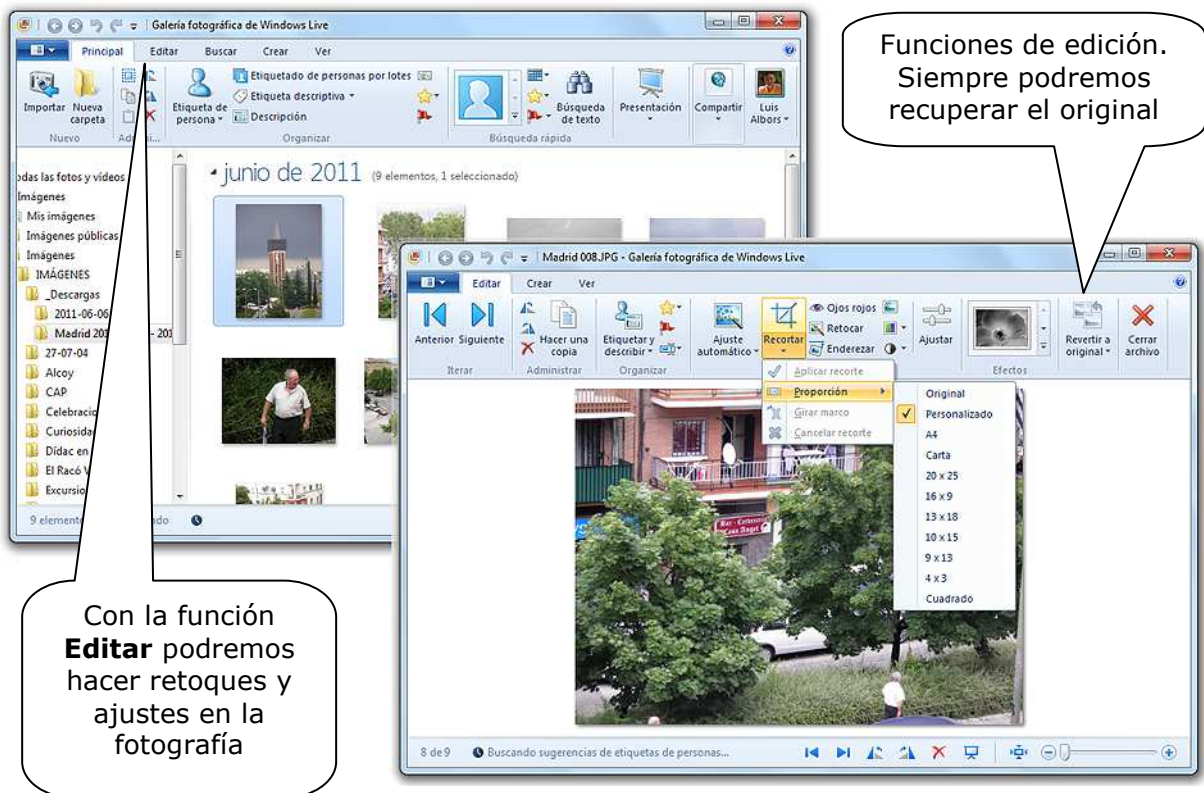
Galería fotográfica de Windows Live

Principal Editar Buscar Crear Ver

Importar Nueva carpeta Nuevo Admi...

Etiqueta de persona Etiquetado de personas por lotes Etiqueta descriptiva Descripción Organizar

Búsqueda de texto Búsqueda rápida

Presentación Compartir Luis Albors

odas las fotos y vídeos
Imágenes
Mis imágenes
Imágenes públicas
Imágenes
IMÁGENES
_Descargas
2011-06-06
Madrid 201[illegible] - 201
27-07-04
Alcoy
CAP
Celebracio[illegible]
Curiosida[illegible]
Dídac en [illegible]
El Racó V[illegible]
Excursio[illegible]

junio de 2011 (9 elementos, 1 seleccionado)

9 elemento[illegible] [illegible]ado

Funciones de edición. Siempre podremos recuperar el original

Madrid 008.JPG - Galería fotográfica de Windows Live

Editar Crear Ver

Anterior Siguiente Iterar

Hacer una copia Administrar

Etiquetar y describir Organizar

Ajuste automático Recortar Ojos rojos Retocar Enderezar Ajustar

Efectos

Revertir a original Cerrar archivo

Aplicar recorte
Proporción
Girar marco
Cancelar recorte

Original
Personalizado
A4
Carta
20 x 25
16 x 9
13 x 18
10 x 15
9 x 13
4 x 3
Cuadrado

Con la función **Editar** podremos hacer retoques y ajustes en la fotografía

8 de 9 Buscando sugerencias de etiquetas de personas...